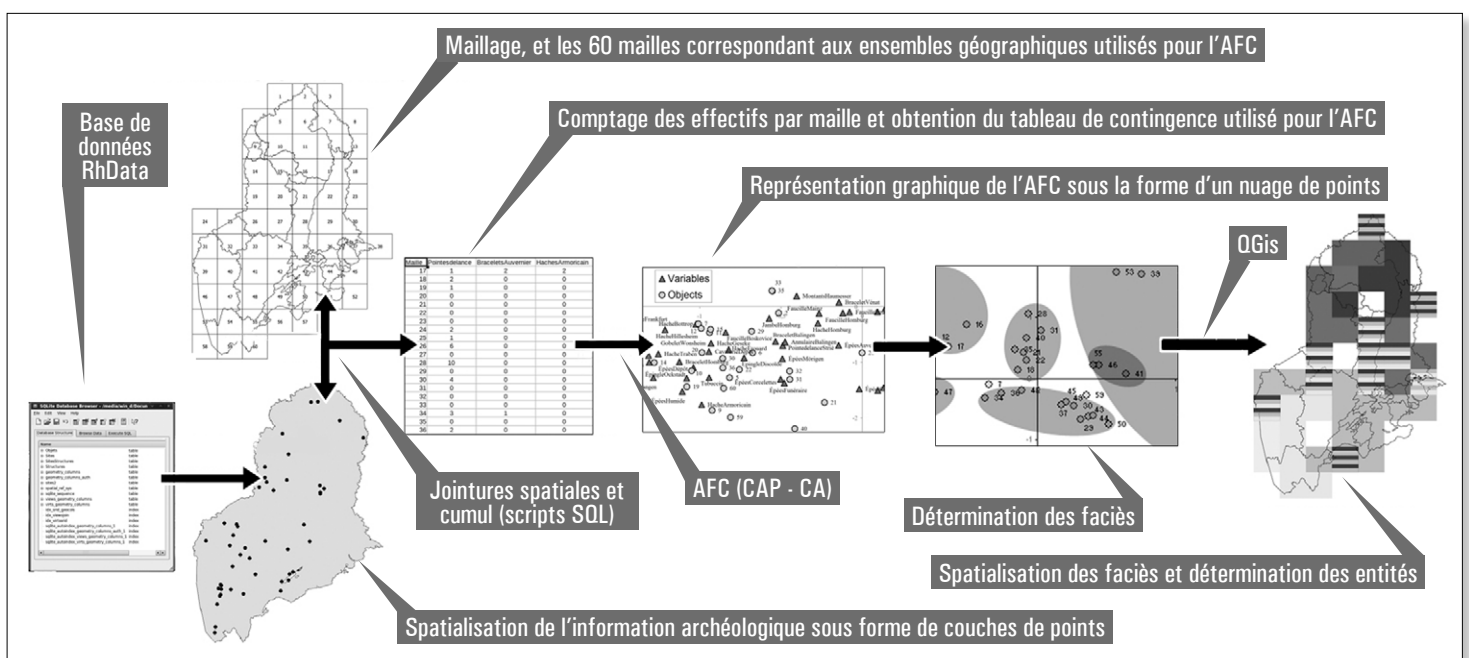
Maillage, et les 60 mailles correspondant aux ensembles géographiques utilisés pour l'AFC

Base de données RhData

Comptage des effectifs par maille et obtention du tableau de contingence utilisé pour l'AFC

Représentation graphique de l'AFC sous la forme d'un nuage de points

QGis

| Maille | Pointesdelance | BraceletsAuvernier | HachesArmoricain |
|---|---|---|---|
| 17 | 1 | 2 | 2 |
| 18 | 2 | 0 | 0 |
| 19 | 1 | 0 | 0 |
| 20 | 0 | 0 | 0 |
| 21 | 0 | 0 | 0 |
| 22 | 0 | 0 | 0 |
| 23 | 0 | 0 | 0 |
| 24 | 2 | 0 | 0 |
| 25 | 1 | 0 | 0 |
| 26 | 6 | 0 | 0 |
| 27 | 0 | 0 | 0 |
| 28 | 10 | 0 | 0 |
| 29 | 0 | 0 | 0 |
| 30 | 4 | 0 | 0 |
| 31 | 0 | 0 | 0 |
| 32 | 0 | 0 | 0 |
| 33 | 0 | 0 | 0 |
| 34 | 3 | 1 | 0 |
| 35 | 0 | 0 | 0 |
| 36 | 2 | 0 | 0 |

Variables
Objects

Jointures spatiales et cumul (scripts SQL)

AFC (CAP - CA)

Détermination des faciès

Spatialisation des faciès et détermination des entités

Spatialisation de l'information archéologique sous forme de couches de points